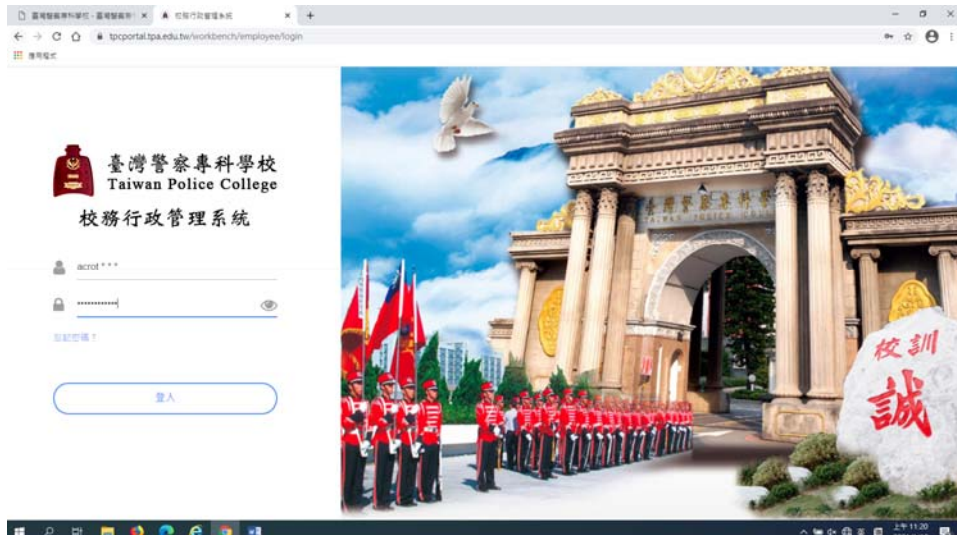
臺灣警察專科學校 - 臺灣警察專 ×
校務行政管理系統 ×
tpcportal.tpa.edu.tw/workbench/employee/login
應用程式

臺灣警察專科學校
Taiwan Police College
校務行政管理系統

acrot***
••••••••••••

忘記密碼？

登入

臺灣警察專科學校

校訓
誠

上午 11:20